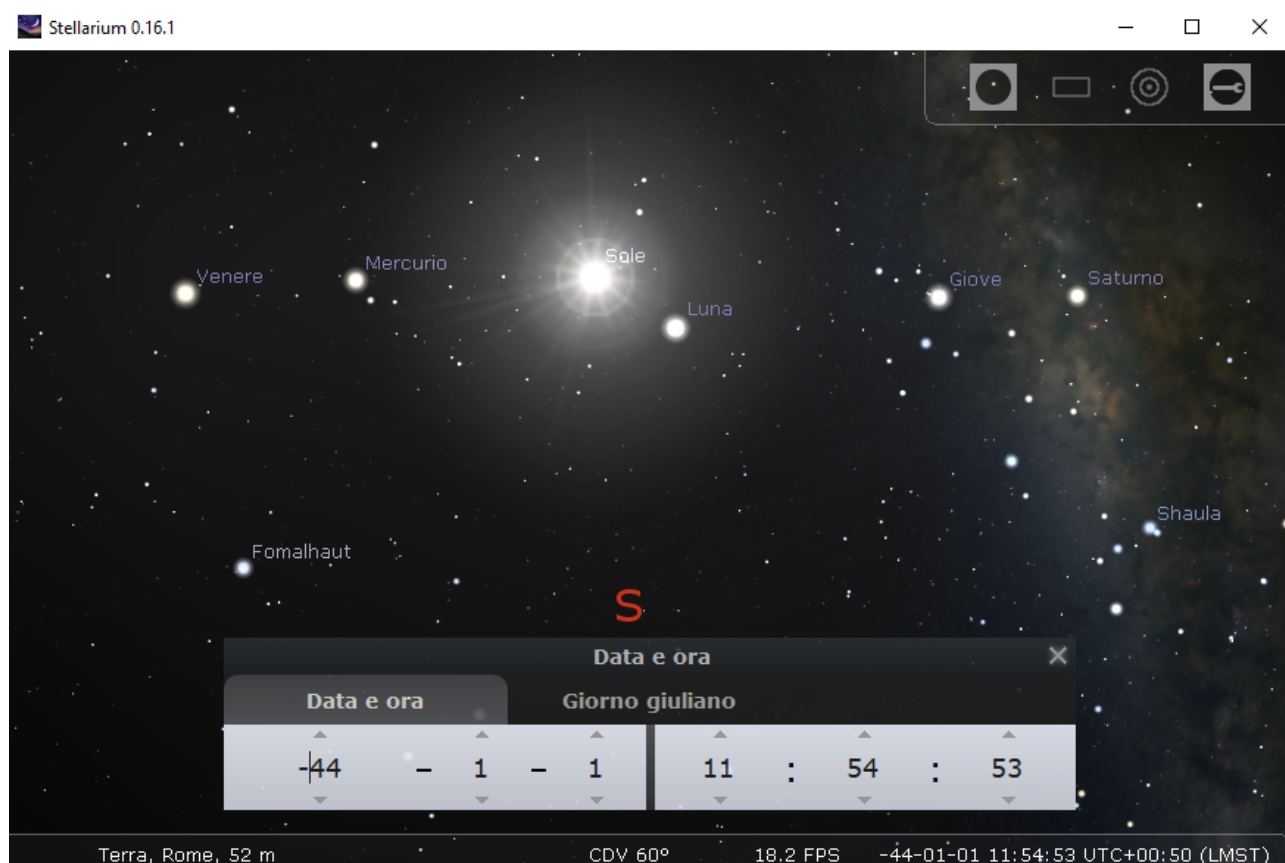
Stellarium 0.16.1

Venere
Mercurio
Sole
Luna
Giove
Saturno
Shaula
Fomalhaut
S

Data e ora
Data e ora
Giorno giuliano
-44 – 1 – 1
11 : 54 : 53

Terra, Rome, 52 m
CDV 60°
18.2 FPS
-44-01-01 11:54:53 UTC+00:50 (LMST)